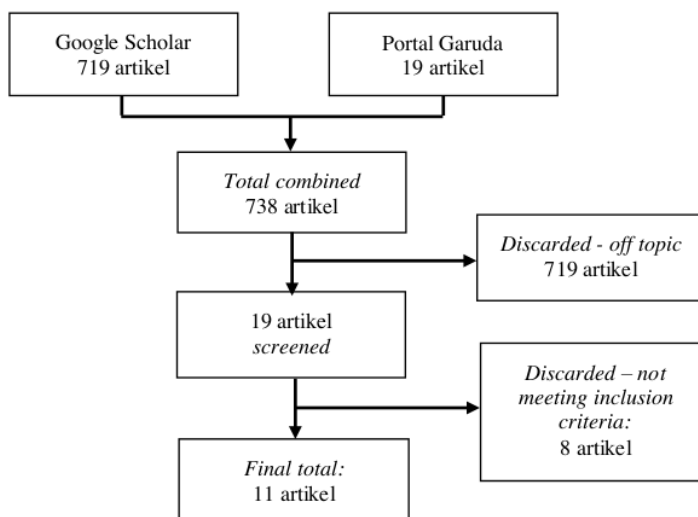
Google Scholar
719 artikel

Portal Garuda
19 artikel

Total combined
738 artikel

Discarded - off topic
719 artikel

19 artikel
screened

Discarded – not meeting inclusion criteria:
8 artikel

Final total:
11 artikel